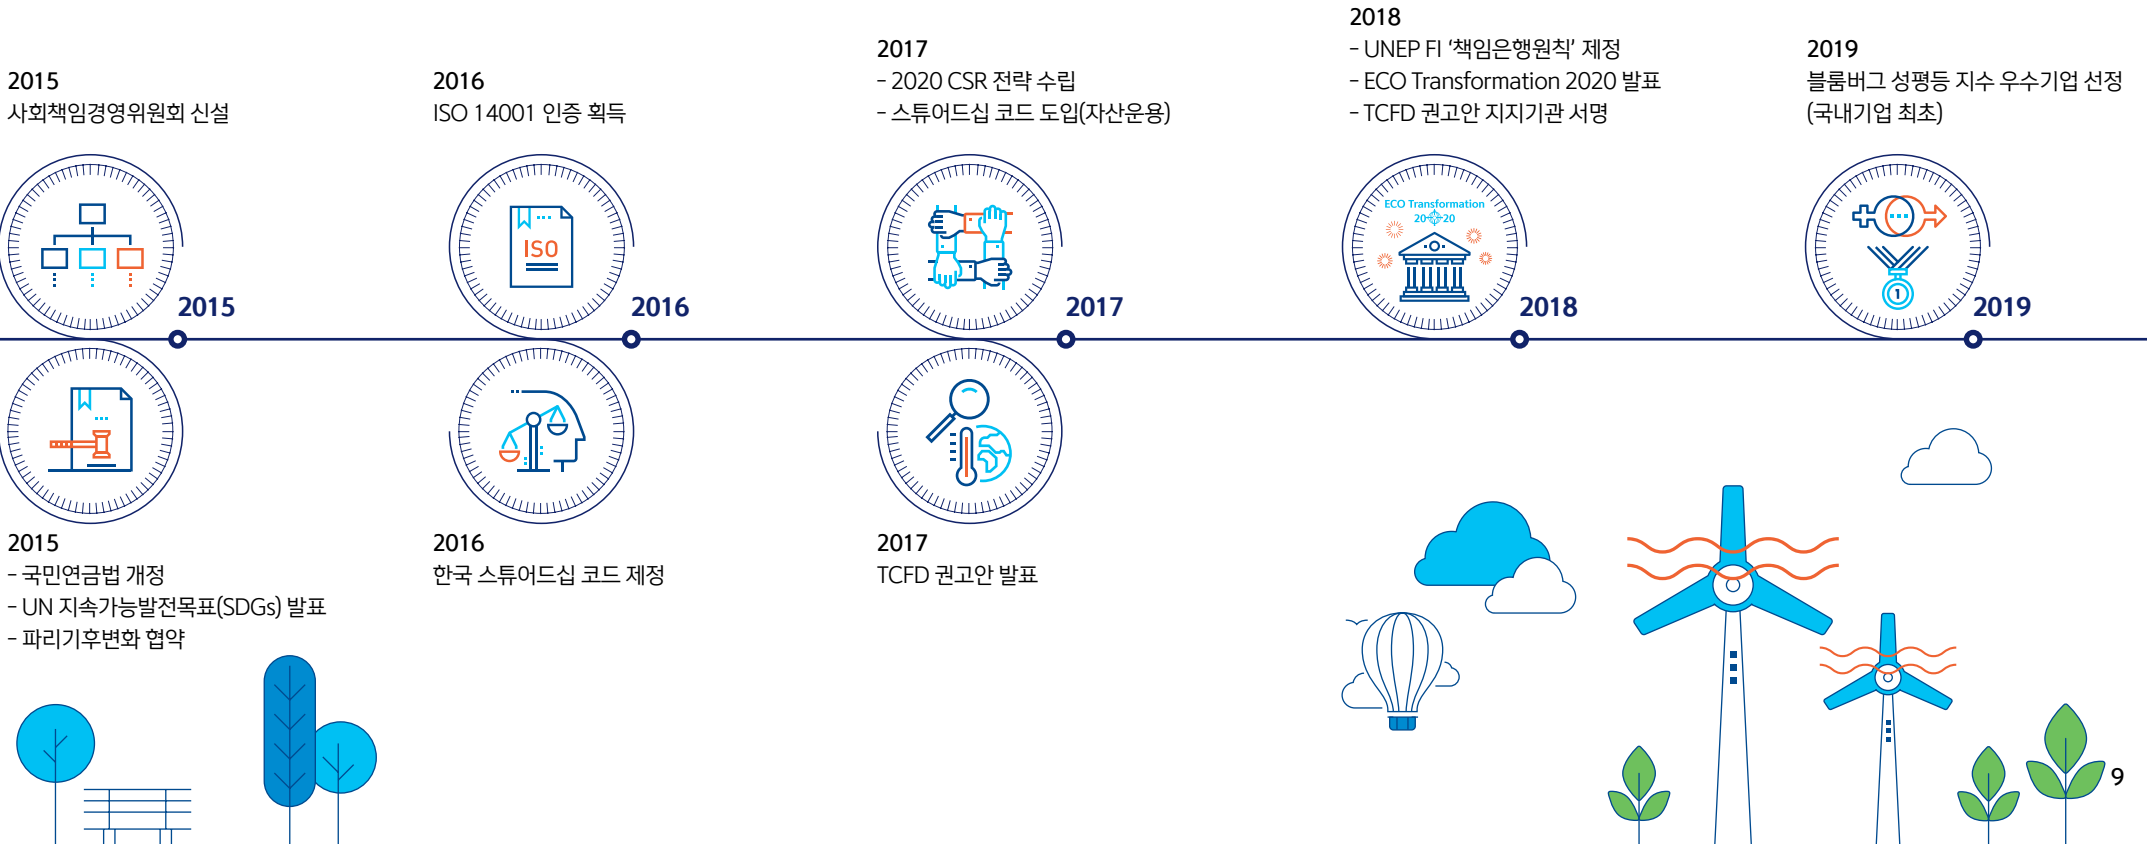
2015
사회책임경영위원회 신설

2016
ISO 14001 인증 획득

2017
- 2020 CSR 전략 수립
- 스튜어드십 코드 도입(자산운용)

2018
- UNEP FI '책임은행원칙' 제정
- ECO Transformation 2020 발표
- TCFD 권고안 지지기관 서명

2019
블룸버그 성평등 지수 우수기업 선정 (국내기업 최초)

ISO

ECO Transformation 20 20

2015

2016

2017

2018

2019

2015
- 국민연금법 개정
- UN 지속가능발전목표(SDGs) 발표
- 파리기후변화 협약

2016
한국 스튜어드십 코드 제정

2017
TCFD 권고안 발표

9